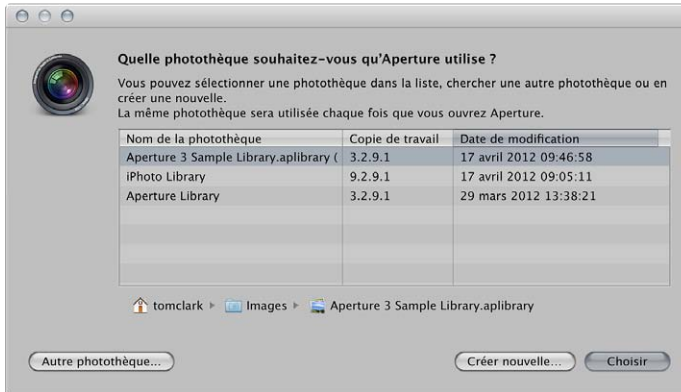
Quelle photothèque souhaitez-vous qu'Aperture utilise ?

Vous pouvez sélectionner une photothèque dans la liste, chercher une autre photothèque ou en créer une nouvelle.
La même photothèque sera utilisée chaque fois que vous ouvrez Aperture.

| Nom de la photothèque | Copie de travail | Date de modification |
|---|---|---|
| Aperture 3 Sample Library.aplibrary ( | 3.2.9.1 | 17 avril 2012 09:46:58 |
| iPhoto Library | 9.2.9.1 | 17 avril 2012 09:05:11 |
| Aperture Library | 3.2.9.1 | 29 mars 2012 13:38:21 |

tomclark ▸ Images ▸ Aperture 3 Sample Library.aplibrary

Autre photothèque...

Créer nouvelle...

Choisir